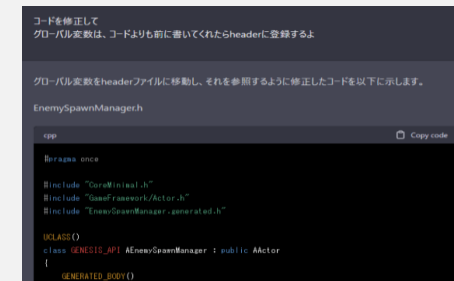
コードを修正して
グローバル変数は、コードよりも前に書いてくれたらheaderに登録するよ

グローバル変数をheaderファイルに移動し、それを参照するように修正したコードを以下に示します。

EnemySpawnManager.h

cpp

Copy code

#pragma once

#include "CoreMinimal.h"
#include "GameFramework/Actor.h"
#include "EnemySpawnManager.generated.h"

UCLASS()
class GENESIS_API AEnemySpawnManager : public AActor
{
GENERATED_BODY()